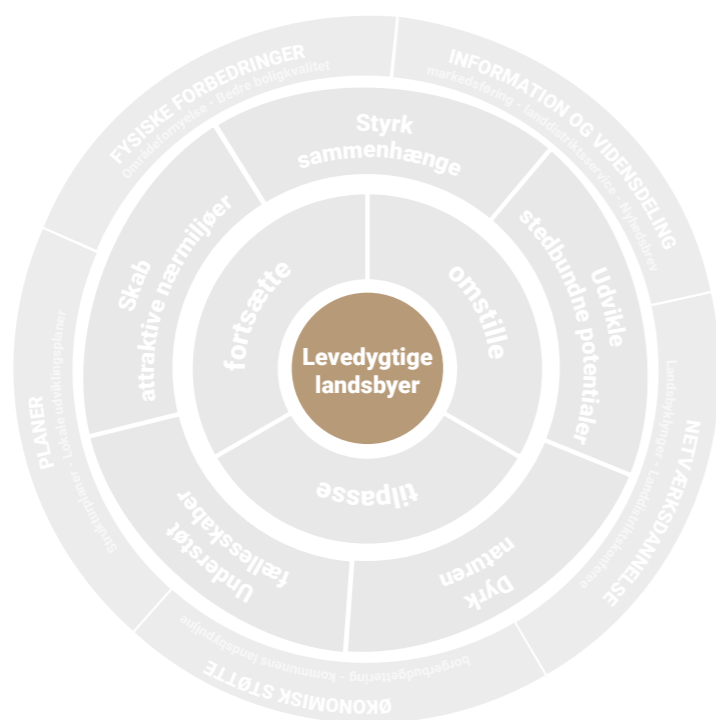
Levedygtige landsbyer

fortsætte

omstille

tilpasse

Styrk sammenhænge

Udvikle stedbundne potentialer

Dyrk naturen

Understøt fællesskaber

Skab attraktive nærmiljøer

FYSISKE FORBEDRINGER
Områdefornyelse - Bedre boligkvalitet

INFORMATION OG VIDENSDELING
markedsføring - landdistriktsservice - Nyhedsbrev

NETVÆRKSDANNELSE
Landsbyklynger - Landdistriktskonference

ØKONOMISK STØTTE
borgerbudgettering - kommunens landsbypulje

PLANER
Strategiplaner - Lokale udviklingsplaner